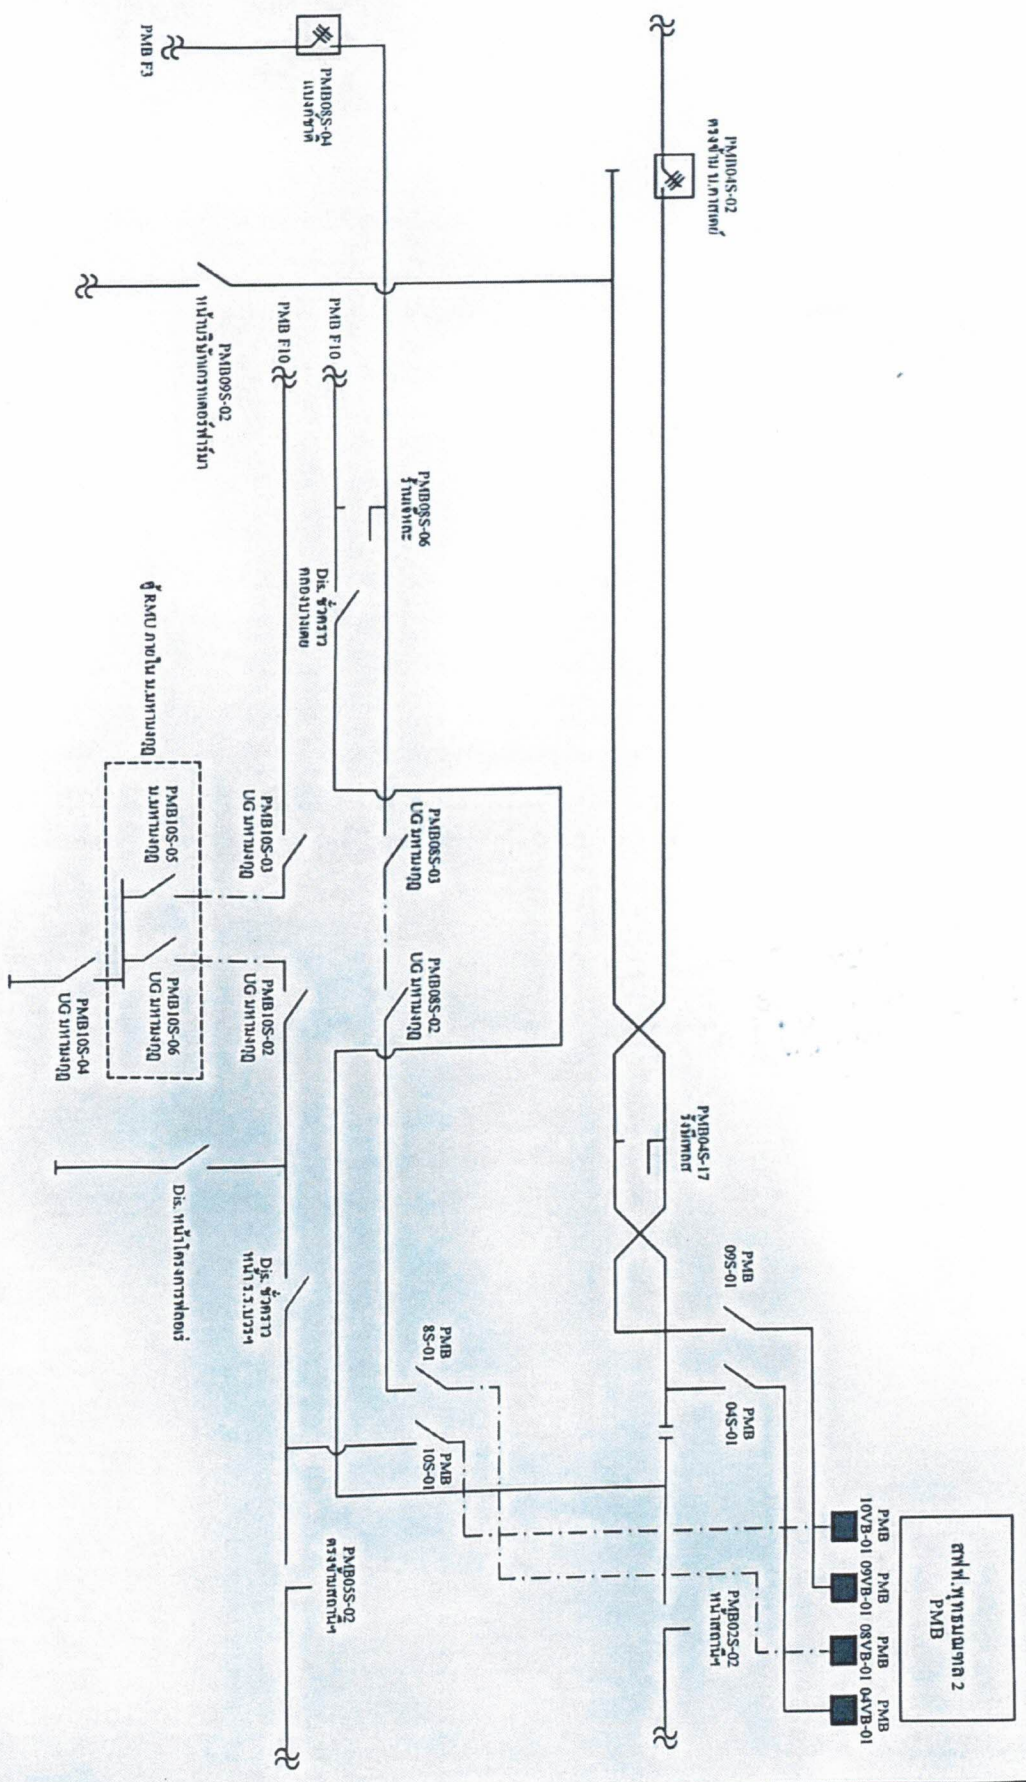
สฟฟ.พุทธมณฑล 2
PMB

PMB
10VB-01

PMB
09VB-01

PMB
08VB-01

PMB
04VB-01

PMB
09S-01

PMB
04S-01

PMB
8S-01

PMB
10S-01

PMB02S-02
หน้าเทศบาล

PMB04S-17
รีโมทแถว

PMB04S-02
ตรงข้าม ม.กาเหว่า

PMB08S-04
แยกศาลาดิน

PMB F3

PMB F10

PMB F10

PMB08S-06
ร้านเจ้กะ

Dis. จุ้มดวง
หอประชุมพุทธ

PMB08S-03
UG มหาชัย

PMB08S-02
UG มหาชัย

PMB10S-03
UG มหาชัย

PMB10S-02
UG มหาชัย

PMB10S-05
UG มหาชัย

PMB10S-06
UG มหาชัย

PMB10S-04
UG มหาชัย

ตู้ RMU ภายใน มหาชัย

PMB09S-02
หน้ากลุ่มทำดอกไม้ประดิษฐ์

Dis. หน้าโครงการศาลาดิน

Dis. จุ้มดวง
หน้า ร.ร.ศาลา

PMB05S-02
ตรงข้ามตลาด